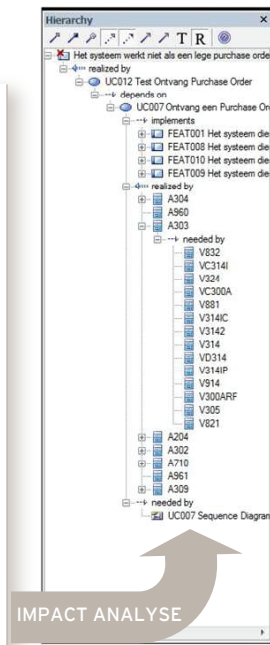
Hierarchy ×

T R

Het systeem werkt niet als een lege purchase orde
realized by
UC012 Test Ontvang Purchase Order
depends on
UC007 Ontvang een Purchase Or
implements
FEAT001 Het systeem die
FEAT008 Het systeem die
FEAT010 Het systeem die
FEAT009 Het systeem die
realized by
A304
A960
A303
needed by
V832
VC314I
V324
VC300A
V881
V314IC
V3142
V314
VD314
V314IP
V914
V300ARF
V305
V821
A204
A302
A710
A961
A309
needed by
UC007 Sequence Diagran

IMPACT ANALYSE